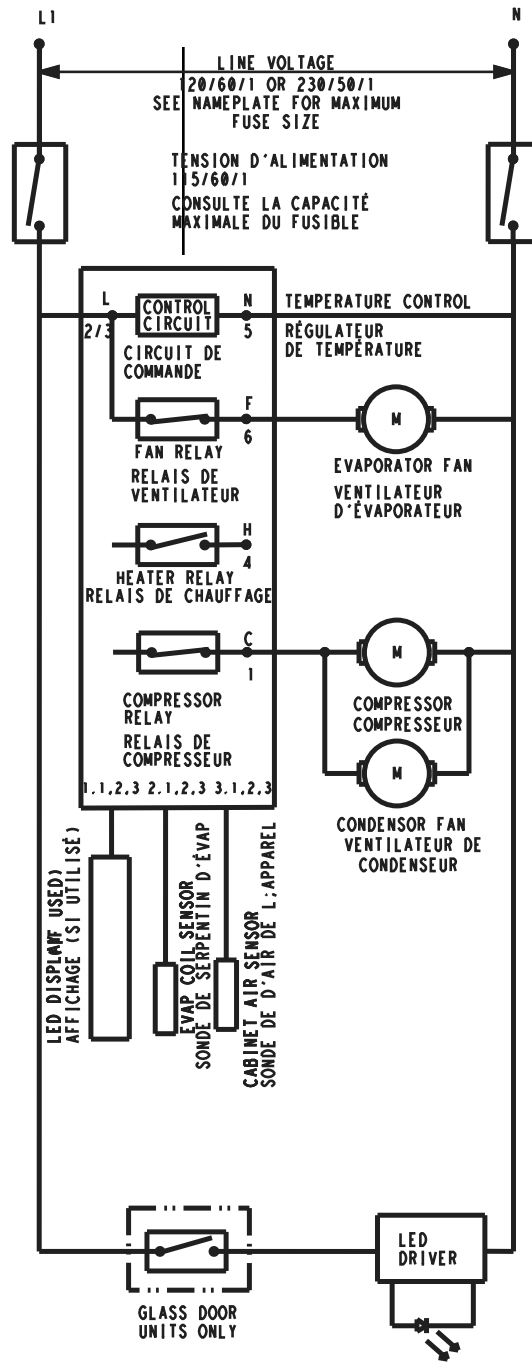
L1

N

LINE VOLTAGE
120/60/1 OR 230/50/1
SEE NAMEPLATE FOR MAXIMUM
FUSE SIZE

TENSION D'ALIMENTATION
115/60/1
CONSULTE LA CAPACITÉ
MAXIMALE DU FUSIBLE

L
2/3

CONTROL
CIRCUIT

N
5

TEMPERATURE CONTROL
RÉGULATEUR
DE TEMPÉRATURE

CIRCUIT DE
COMMANDE

F
6

FAN RELAY
RELAIS DE
VENTILATEUR

M

EVAPORATOR FAN
VENTILATEUR
D'ÉVAPORATEUR

H
4

HEATER RELAY
RELAIS DE CHAUFFAGE

C
1

M

COMPRESSOR
RELAY
RELAIS DE
COMPRESSEUR

COMPRESSOR
COMPRESSEUR

M

CONDENSOR FAN
VENTILATEUR DE
CONDENSEUR

1.1,2,3 2.1,2,3 3.1,2,3

LED DISPLAY(IF USED)
AFFICHAGE (SI UTILISÉ)

EVAP COIL SENSOR
SONDE DE SERPENTIN D'ÉVAP

CABINET AIR SENSOR
SONDE DE D'AIR DE L,APPAREL

GLASS DOOR
UNITS ONLY

LED
DRIVER